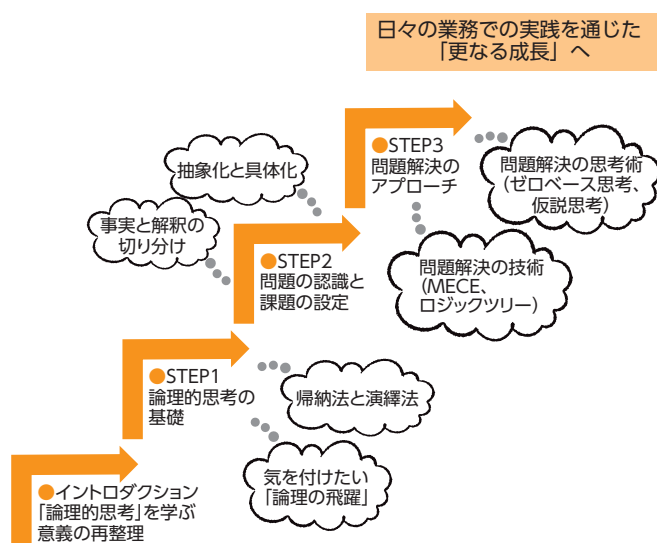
日々の業務での実践を通じた
「更なる成長」へ

●STEP3
問題解決の
アプローチ

問題解決の思考術
（ゼロベース思考、
仮説思考）

問題解決の技術
（MECE、
ロジックツリー）

抽象化と具体化

事実と解釈の
切り分け

●STEP2
問題の認識と
課題の設定

●STEP1
論理的思考の
基礎

帰納法と演繹法

気を付けたい
「論理の飛躍」

●イントロダクション
「論理的思考」を学ぶ
意義の再整理